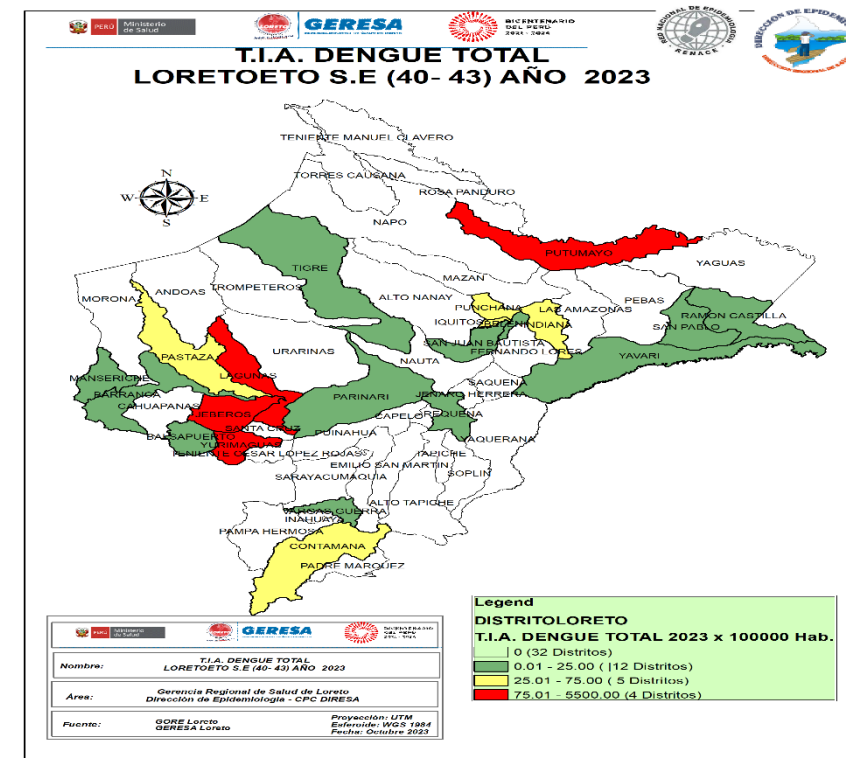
PERÚ Ministerio de Salud

GERESA

BICENTENARIO DEL PERÚ 2021 - 2024

RED NACIONAL DE EPIDEMIOLOGÍA RENACE

DIRECCIÓN DE EPIDEMIOLOGÍA

T.I.A. DENGUE TOTAL
LORETOETO S.E (40- 43) AÑO 2023

N
W E
S

TENIENTE MANUEL CLAVERO
TORRES CAUSANA
ROSA PANDURO
NAPO
PUTUMAYO
YAGUAS
TIGRE
MAZAN
MORONA
ANDOAS
TROMPETEROS
ALTO NANAY
PUNCHANA
LAS AMAZONAS
PEBAS
IQUITOS
BELEN
INDIANA
RAMON CASTILLA
SAN PABLO
PASTAZA
SAN JUAN BAUTISTA
FERNANDO LORES
URARINAS
NAUTA
YAVARI
MANSERICHE
LAGUNAS
SAQUENA
JENARO HERRERA
BARRANCA
CAHUAPANAS
PARINARI
CAPELO
REQUENA
JEBEROS
SANTA CRUZ
PUINAHUA
YAQUERANA
BALSAPUERTO
YURIMAGUAS
TENIENTE CESAR LOPEZ ROJAS
TAPICHE
EMILIO SAN MARTIN
SOPLIN
SARAYACU
MAQUIA
ALTO TAPICHE
VARGAS GUERRA
INAHUAYA
PAMPA HERMOSA
CONTAMANA
PADRE MARQUEZ

Legend
DISTRITOLORETO
T.I.A. DENGUE TOTAL 2023 x 100000 Hab.
0 (32 Distritos)
0.01 - 25.00 ( |12 Distritos)
25.01 - 75.00 ( 5 Distritos)
75.01 - 5500.00 (4 Distritos)

PERÚ Ministerio de Salud
GERESA
BICENTENARIO DEL PERÚ 2021 - 2024

Nombre: T.I.A. DENGUE TOTAL
LORETOETO S.E (40- 43) AÑO 2023

Área: Gerencia Regional de Salud de Loreto
Dirección de Epidemiología - CPC DIRESA

Fuente: GORE Loreto
GERESA Loreto

Proyección: UTM
Esferoide: WGS 1984
Fecha: Octubre 2023